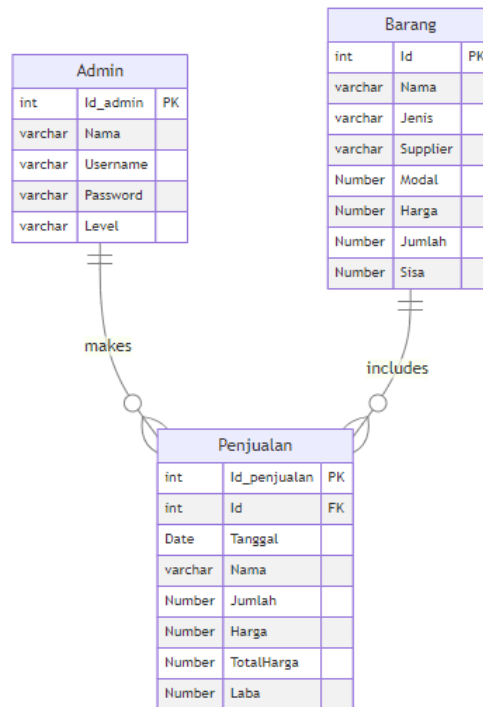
Admin

| int | Id_admin | PK |
|---|---|---|
| varchar | Nama | |
| varchar | Username | |
| varchar | Password | |
| varchar | Level | |

Barang

| int | Id | PK |
|---|---|---|
| varchar | Nama | |
| varchar | Jenis | |
| varchar | Supplier | |
| Number | Modal | |
| Number | Harga | |
| Number | Jumlah | |
| Number | Sisa | |

makes

includes

Penjualan

| int | Id_penjualan | PK |
|---|---|---|
| int | Id | FK |
| Date | Tanggal | |
| varchar | Nama | |
| Number | Jumlah | |
| Number | Harga | |
| Number | TotalHarga | |
| Number | Laba | |